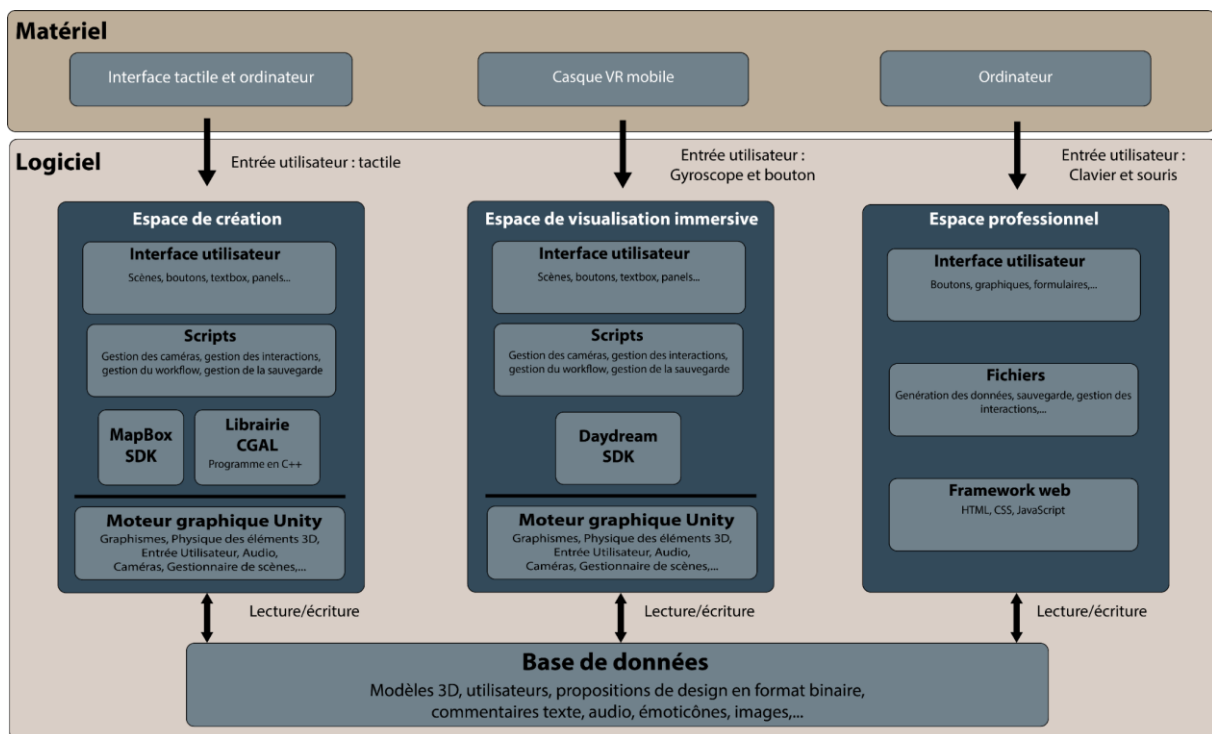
Matériel

Interface tactile et ordinateur

Casque VR mobile

Ordinateur

Logiciel

Entrée utilisateur : tactile

Entrée utilisateur : Gyroscope et bouton

Entrée utilisateur : Clavier et souris

Espace de création

Interface utilisateur
Scènes, boutons, textbox, panels...

Scripts
Gestion des caméras, gestion des interactions, gestion du workflow, gestion de la sauvegarde

MapBox SDK

Librairie CGAL
Programme en C++

Moteur graphique Unity
Graphismes, Physique des éléments 3D, Entrée Utilisateur, Audio, Caméras, Gestionnaire de scènes,...

Espace de visualisation immersive

Interface utilisateur
Scènes, boutons, textbox, panels...

Scripts
Gestion des caméras, gestion des interactions, gestion du workflow, gestion de la sauvegarde

Daydream SDK

Moteur graphique Unity
Graphismes, Physique des éléments 3D, Entrée Utilisateur, Audio, Caméras, Gestionnaire de scènes,...

Espace professionnel

Interface utilisateur
Boutons, graphiques, formulaires,...

Fichiers
Génération des données, sauvegarde, gestion des interactions,...

Framework web
HTML, CSS, JavaScript

Lecture/écriture

Lecture/écriture

Lecture/écriture

Base de données
Modèles 3D, utilisateurs, propositions de design en format binaire, commentaires texte, audio, émoticônes, images,...